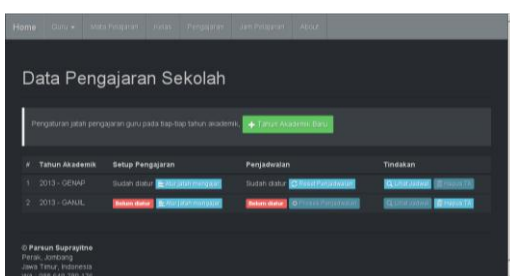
Home Data ▾ Mata Pelajaran Kelas Pengajaran Jam Pelajaran About

Data Pengajaran Sekolah

Pengaturan jatah pengajaran guru pada tiap-tiap tahun akademik. + Tahun Akademik Baru

| # | Tahun Akademik | Setup Pengajaran | Penjadwalan | Tindakan |
|---|---|---|---|---|
| 1 | 2013 - GENAP | Sudah diatur Atur jatah mengajar | Sudah diatur Reset Penjadwalan | Lihat Jadwal Hapus TA |
| 2 | 2013 - GANJIL | Belum diatur Atur jatah mengajar | Belum diatur Proses Penjadwalan | Lihat Jadwal Hapus TA |

© Parsun Suprayitno
Perak, Jombang
Jawa Timur, Indonesia
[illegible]